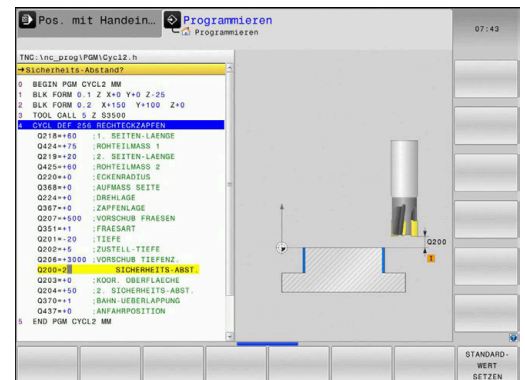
Pos. mit Handein...
Programmieren
Programmieren
07:43

TNC:\nc_prog\PGM\Cycl2.h
→Sicherheits-Abstand?

0 BEGIN PGM CYCL2 MM
1 BLK FORM 0.1 Z X+0 Y+0 Z-25
2 BLK FORM 0.2 X+150 Y+100 Z+0
3 TOOL CALL 5 Z S3500
4 CYCL DEF 256 RECHTECKZAPFEN
Q218=+60 ;1. SEITEN-LAENGE
Q424=+75 ;ROHTEILMASS 1
Q219=+20 ;2. SEITEN-LAENGE
Q425=+60 ;ROHTEILMASS 2
Q220=+0 ;ECKENRADIUS
Q368=+0 ;AUFMASS SEITE
Q224=+0 ;DREHLAGE
Q367=+0 ;ZAPFENLAGE
Q207=+500 ;VORSCHUB FRAESEN
Q351=+1 ;FRAESART
Q201=-20 ;TIEFE
Q202=+5 ;ZUSTELL-TIEFE
Q206=+3000 ;VORSCHUB TIEFENZ.
Q200=2 SICHERHEITS-ABST.
Q203=+0 ;KOOR. OBERFLAECHE
Q204=+50 ;2. SICHERHEITS-ABST.
Q370=+1 ;BAHN-UEBERLAPPUNG
Q437=+0 ;ANFAHRPOSITION
5 END PGM CYCL2 MM

Q200
1

STANDARD-WERT SETZEN